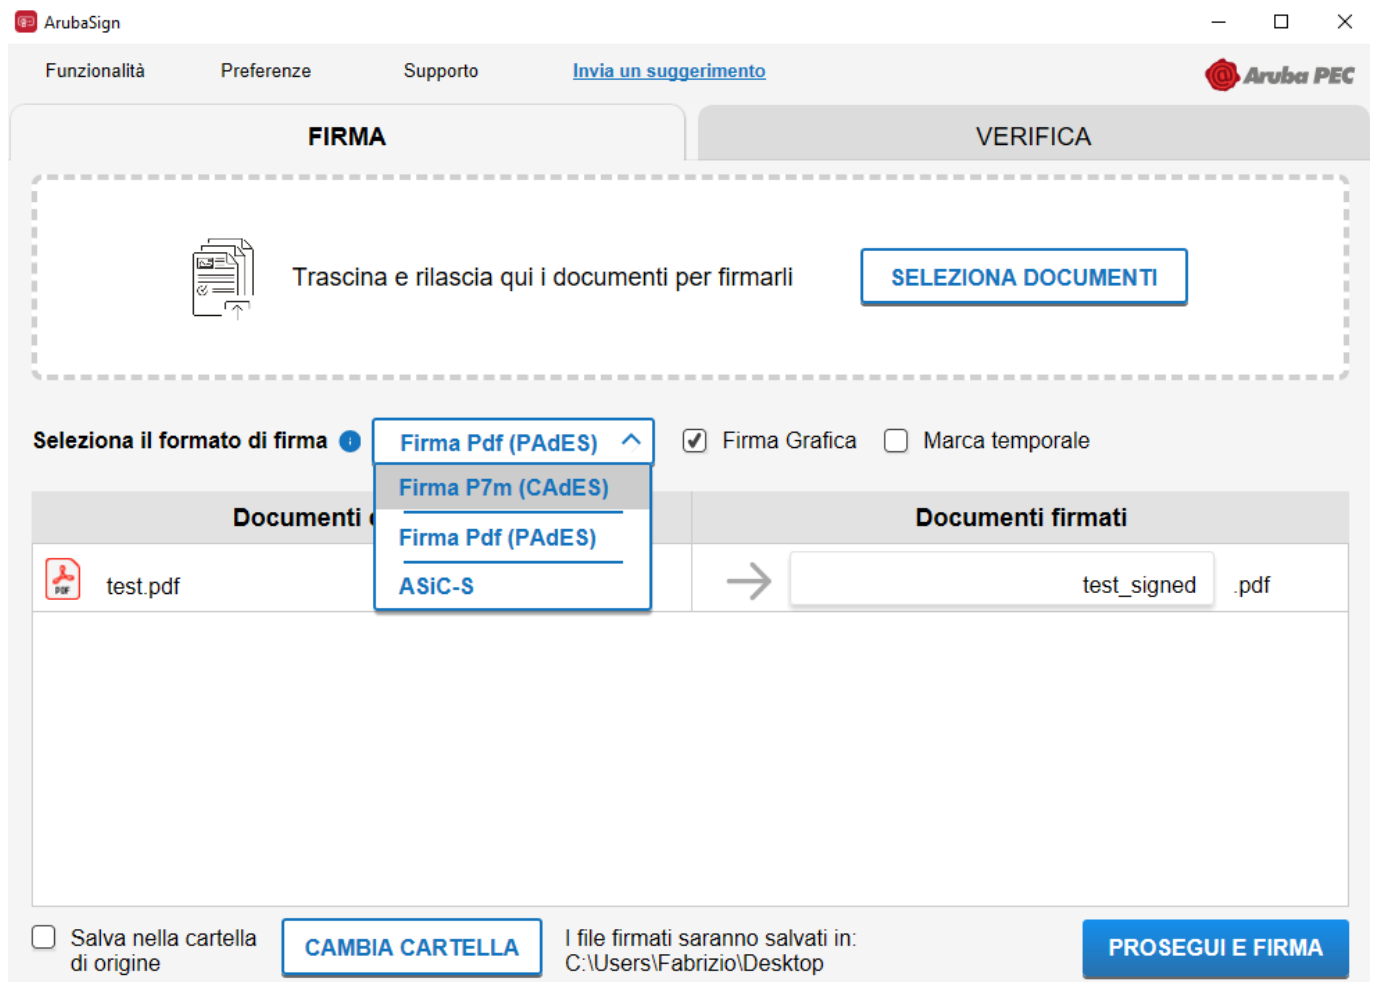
ArubaSign

Funzionalità Preferenze Supporto Invia un suggerimento

Aruba PEC

FIRMA

VERIFICA

Trascina e rilascia qui i documenti per firmarli

SELEZIONA DOCUMENTI

Seleziona il formato di firma

Firma Pdf (PAdES)

Firma P7m (CAdES)

Firma Pdf (PAdES)

ASiC-S

Firma Grafica

Marca temporale

Documenti

Documenti firmati

test.pdf

test_signed .pdf

Salva nella cartella di origine

CAMBIA CARTELLA

I file firmati saranno salvati in: C:\Users\Fabrizio\Desktop

PROSEGUI E FIRMA